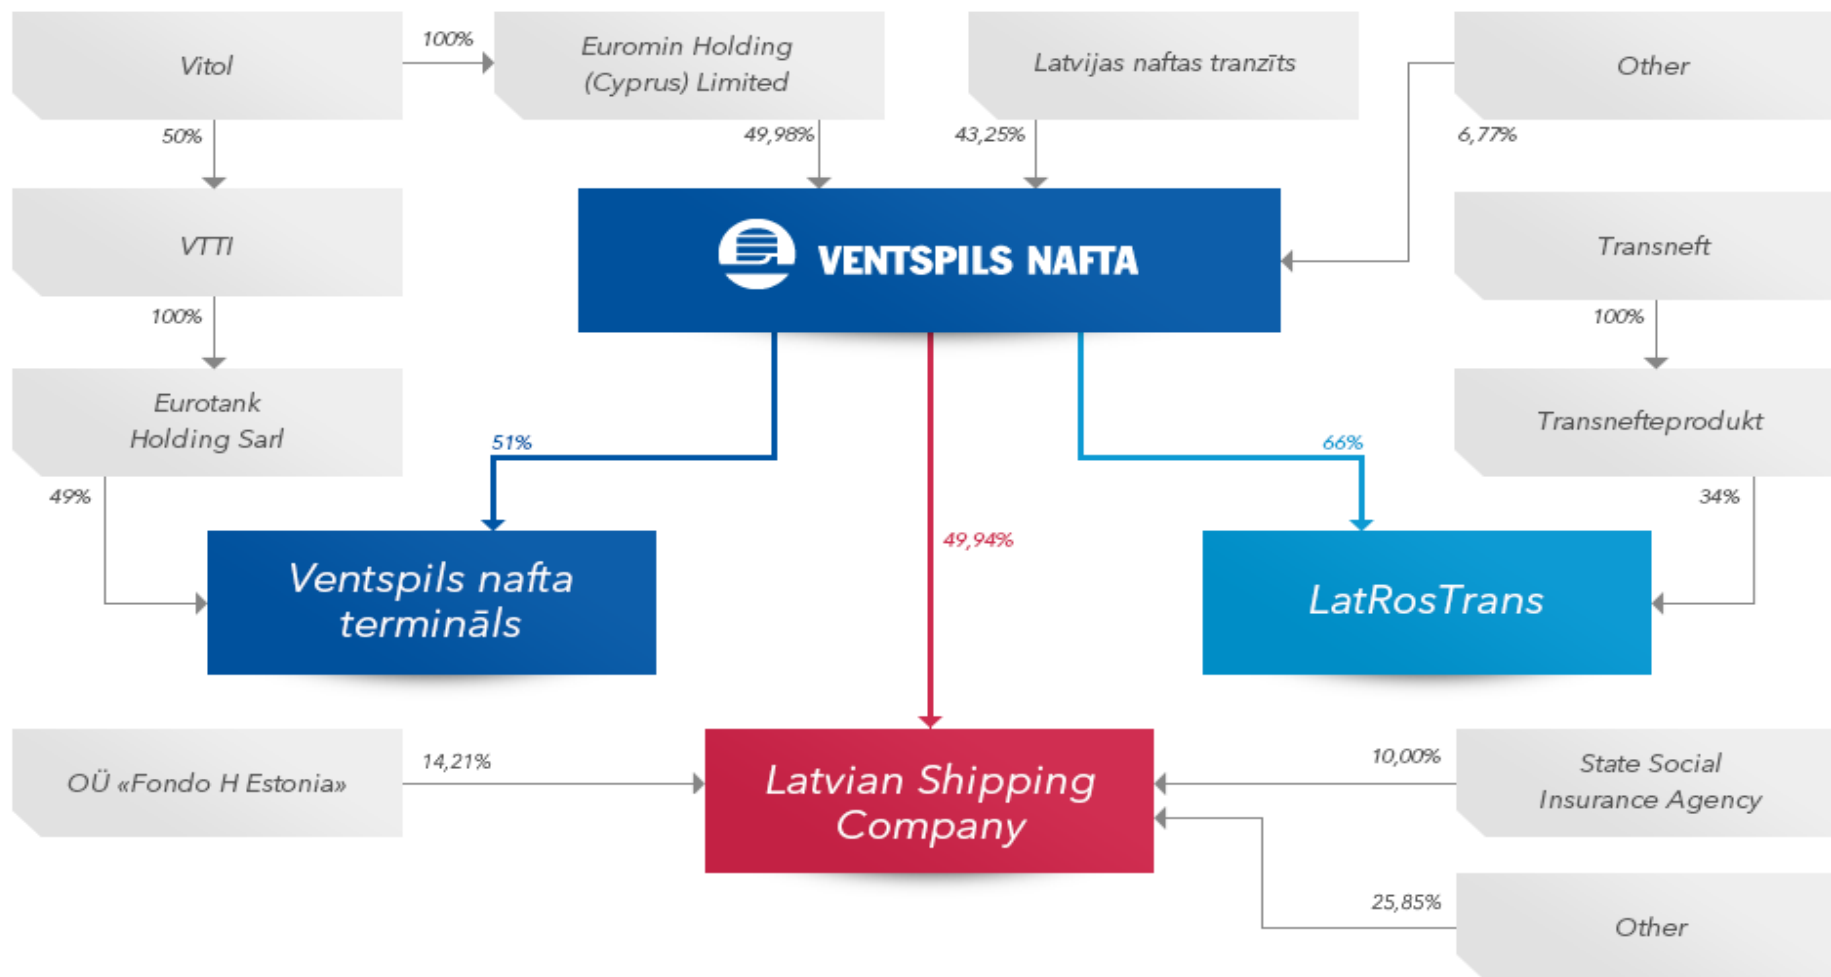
Vitol

100%

Euromin Holding (Cyprus) Limited

Latvijas naftas tranzīts

Other

50%

49,98%

43,25%

6,77%

VTTI

VENTSPILS NAFTA

Transneft

100%

100%

Eurotank Holding Sarl

Transnefteprodukt

51%

66%

49%

34%

49,94%

Ventspils nafta termināls

LatRosTrans

OÜ «Fondo H Estonia»

14,21%

Latvian Shipping Company

10,00%

State Social Insurance Agency

25,85%

Other